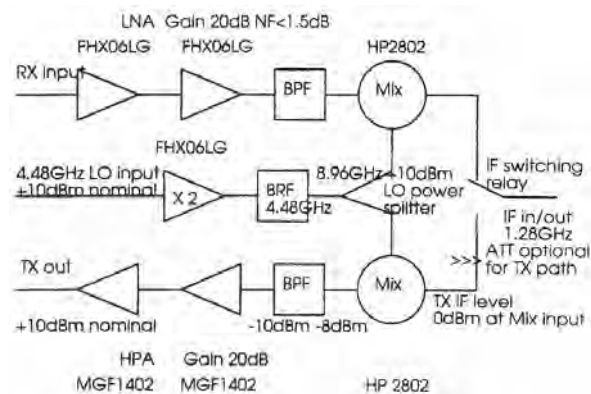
LNA Gain 20dB NF<1.5dB

FHX06LG FHX06LG HP2802

RX input

BPF

Mix

FHX06LG

4.48GHz LO input +10dBm nominal

X 2

BRF 4.48GHz

8.96GHz+10dBm LO power splitter

IF switching relay

IF in/out 1.28GHz ATT optional for TX path

>>>

TX out

BPF

Mix

+10dBm nominal

-10dBm -8dBm

TX IF level 0dBm at Mix input

HPA Gain 20dB

MGF1402 MGF1402 HP 2802